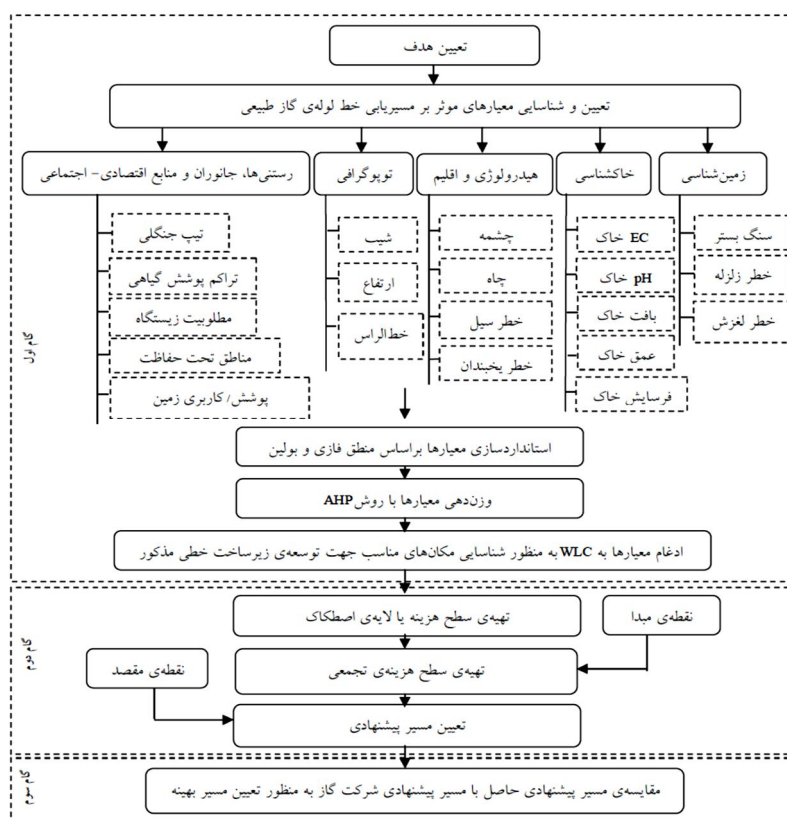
تعیین هدف

تعیین و شناسایی معیارهای موثر بر مسیریابی خط لوله‌ی گاز طبیعی

زمین‌شناسی
سنگ بستر
خطر زلزله
خطر لغزش

خاکشناسی
EC خاک
pH خاک
بافت خاک
عمق خاک
فرسایش خاک

هیدرولوژی و اقلیم
چشمه
چاه
خطر سیل
خطر یخبندان

توپوگرافی
شیب
ارتفاع
خط‌الراس

رستنی‌ها، جانوران و منابع اقتصادی- اجتماعی
تیپ جنگلی
تراکم پوشش گیاهی
مطلوبیت زیستگاه
مناطق تحت حفاظت
پوشش/ کاربری زمین

گام اول

استانداردسازی معیارها براساس منطق فازی و بولین

وزن‌دهی معیارها با روش AHP

ادغام معیارها به WLC به منظور شناسایی مکان‌های مناسب جهت توسعه‌ی زیرساخت خطی مذکور

گام دوم

تهیه‌ی سطح هزینه یا لایه‌ی اصطکاک

نقطه‌ی مبدا

تهیه‌ی سطح هزینه‌ی تجمعی

نقطه‌ی مقصد

تعیین مسیر پیشنهادی

گام سوم

مقایسه‌ی مسیر پیشنهادی حاصل با مسیر پیشنهادی شرکت گاز به منظور تعیین مسیر بهینه